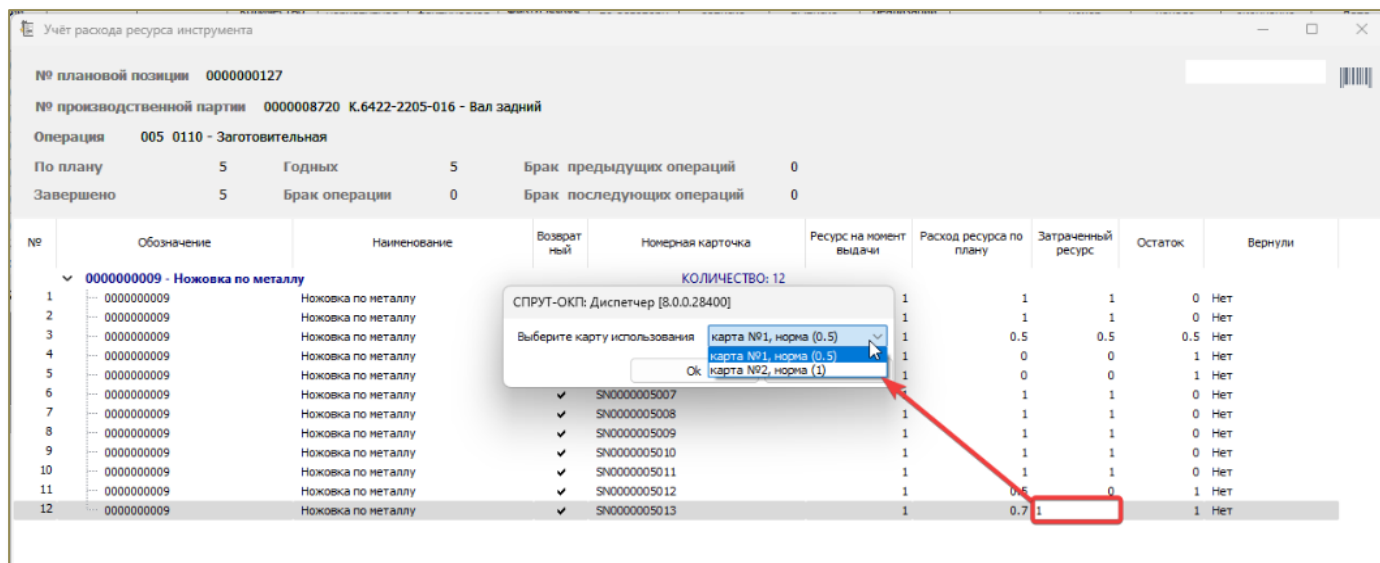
Учёт расхода ресурса инструмента

№ плановой позиции 0000000127

№ производственной партии 0000008720 К.6422-2205-016 - Вал задний

Операция 005 0110 - Заготовительная

По плану 5 Годных 5 Брак предыдущих операций 0

Завершено 5 Брак операции 0 Брак последующих операций 0

| № | Обозначение | Наименование | Возвратный | Номерная карточка | Ресурс на момент выдачи | Расход ресурса по плану | Затраченный ресурс | Остаток | Вернули |
|---|---|---|---|---|---|---|---|---|---|
| | 0000000009 - Ножовка по металлу | | | КОЛИЧЕСТВО: 12 | | | | | |
| 1 | 0000000009 | Ножовка по металлу | | | 1 | 1 | 1 | 0 | Нет |
| 2 | 0000000009 | Ножовка по металлу | | | 1 | 1 | 1 | 0 | Нет |
| 3 | 0000000009 | Ножовка по металлу | | | 1 | 0.5 | 0.5 | 0.5 | Нет |
| 4 | 0000000009 | Ножовка по металлу | | | 1 | 0 | 0 | 1 | Нет |
| 5 | 0000000009 | Ножовка по металлу | | | 1 | 0 | 0 | 1 | Нет |
| 6 | 0000000009 | Ножовка по металлу | ✔ | SN0000005007 | 1 | 1 | 1 | 0 | Нет |
| 7 | 0000000009 | Ножовка по металлу | ✔ | SN0000005008 | 1 | 1 | 1 | 0 | Нет |
| 8 | 0000000009 | Ножовка по металлу | ✔ | SN0000005009 | 1 | 1 | 1 | 0 | Нет |
| 9 | 0000000009 | Ножовка по металлу | ✔ | SN0000005010 | 1 | 1 | 1 | 0 | Нет |
| 10 | 0000000009 | Ножовка по металлу | ✔ | SN0000005011 | 1 | 1 | 1 | 0 | Нет |
| 11 | 0000000009 | Ножовка по металлу | ✔ | SN0000005012 | 1 | 0.5 | 0 | 1 | Нет |
| 12 | 0000000009 | Ножовка по металлу | ✔ | SN0000005013 | 1 | 0.7 | 1 | 1 | Нет |

СПРУТ-ОКП: Диспетчер [8.0.0.28400]

Выберите карту использования карта №1, норма (0.5)

карта №1, норма (0.5)
карта №2, норма (1)

Ok